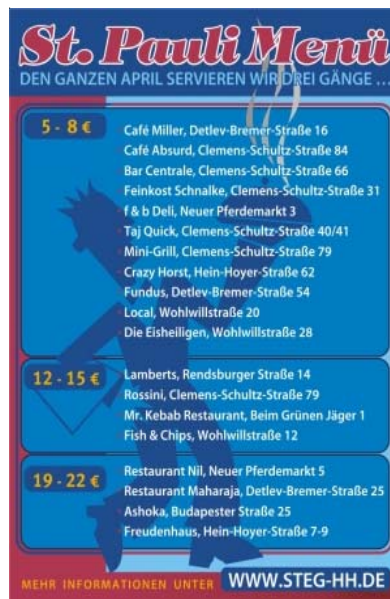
St. Pauli Menü
DEN GANZEN APRIL SERVIEREN WIR DREI GÄNGE ...

5 - 8 €
Café Miller, Detlev-Bremer-Straße 16
Café Absurd, Clemens-Schultz-Straße 84
Bar Centrale, Clemens-Schultz-Straße 66
Feinkost Schnalke, Clemens-Schultz-Straße 31
f & b Deli, Neuer Pferdemarkt 3
Taj Quick, Clemens-Schultz-Straße 40/41
Mini-Grill, Clemens-Schultz-Straße 79
Crazy Horst, Hein-Hoyer-Straße 62
Fundus, Detlev-Bremer-Straße 54
Local, Wohlwillstraße 20
Die Eisheiligen, Wohlwillstraße 28

12 - 15 €
Lamberts, Rendsburger Straße 14
Rossini, Clemens-Schultz-Straße 79
Mr. Kebab Restaurant, Beim Grünen Jäger 1
Fish & Chips, Wohlwillstraße 12

19 - 22 €
Restaurant Nil, Neuer Pferdemarkt 5
Restaurant Maharaja, Detlev-Bremer-Straße 25
Ashoka, Budapester Straße 25
Freudenhaus, Hein-Hoyer-Straße 7-9

MEHR INFORMATIONEN UNTER WWW.STEG-HH.DE